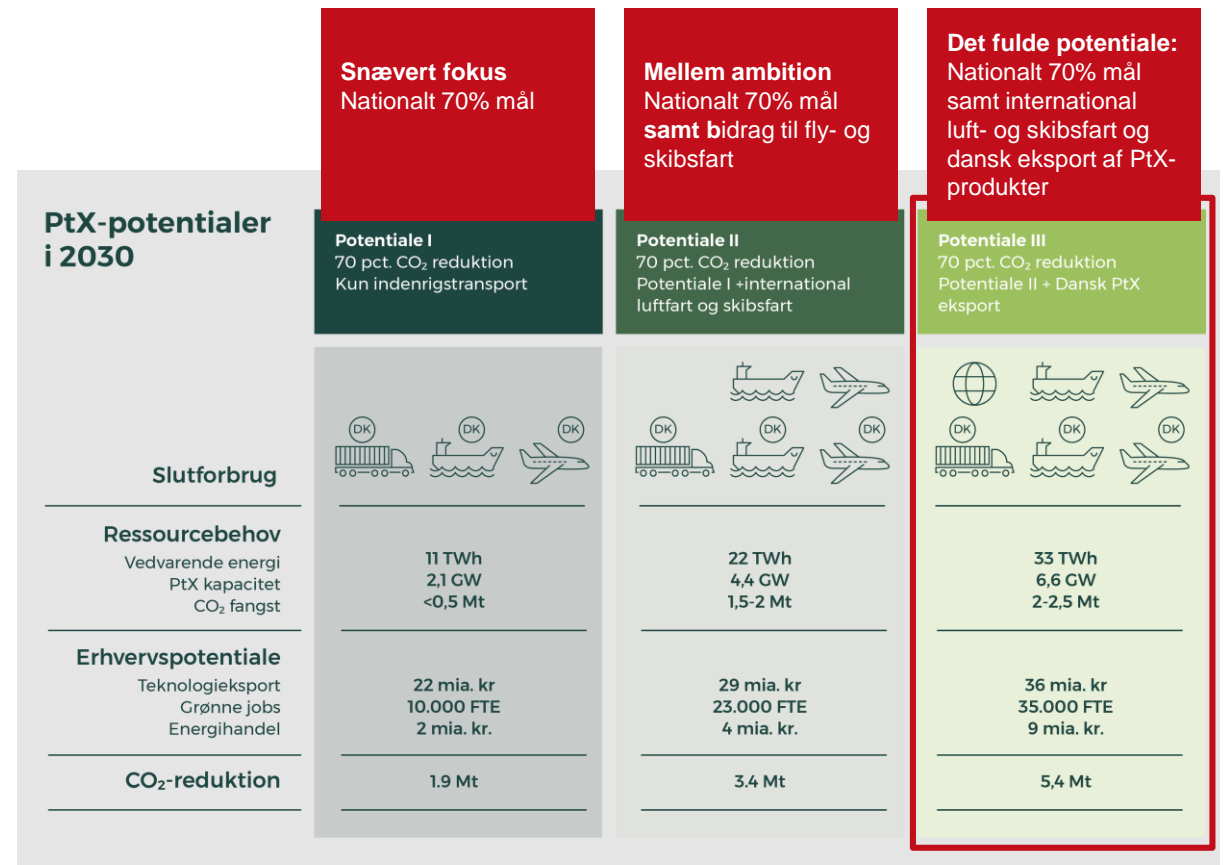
**Snævert fokus**
Nationalt 70% mål

**Mellem ambition**
Nationalt 70% mål **samt b**idrag til fly- og skibsfart

**Det fulde potentiale:**
Nationalt 70% mål samt international luft- og skibsfart og dansk eksport af PtX-produkter

PtX-potentialer i 2030

| | Potentiale I<br>70 pct. $CO_2$ reduktion<br>Kun indenrigstransport | Potentiale II<br>70 pct. $CO_2$ reduktion<br>Potentiale I +international luftfart og skibsfart | Potentiale III<br>70 pct. $CO_2$ reduktion<br>Potentiale II + Dansk PtX eksport |
|---|---|---|---|
| Slutforbrug | DK DK DK | DK DK DK | DK DK DK |
| **Ressourcebehov** | | | |
| Vedvarende energi | 11 TWh | 22 TWh | 33 TWh |
| PtX kapacitet | 2,1 GW | 4,4 GW | 6,6 GW |
| $CO_2$ fangst | <0,5 Mt | 1,5-2 Mt | 2-2,5 Mt |
| **Erhvervspotentiale** | | | |
| Teknologieksport | 22 mia. kr | 29 mia. kr | 36 mia. kr |
| Grønne jobs | 10.000 FTE | 23.000 FTE | 35.000 FTE |
| Energihandel | 2 mia. kr. | 4 mia. kr. | 9 mia. kr. |
| $CO_2$-reduktion | 1.9 Mt | 3.4 Mt | 5,4 Mt |